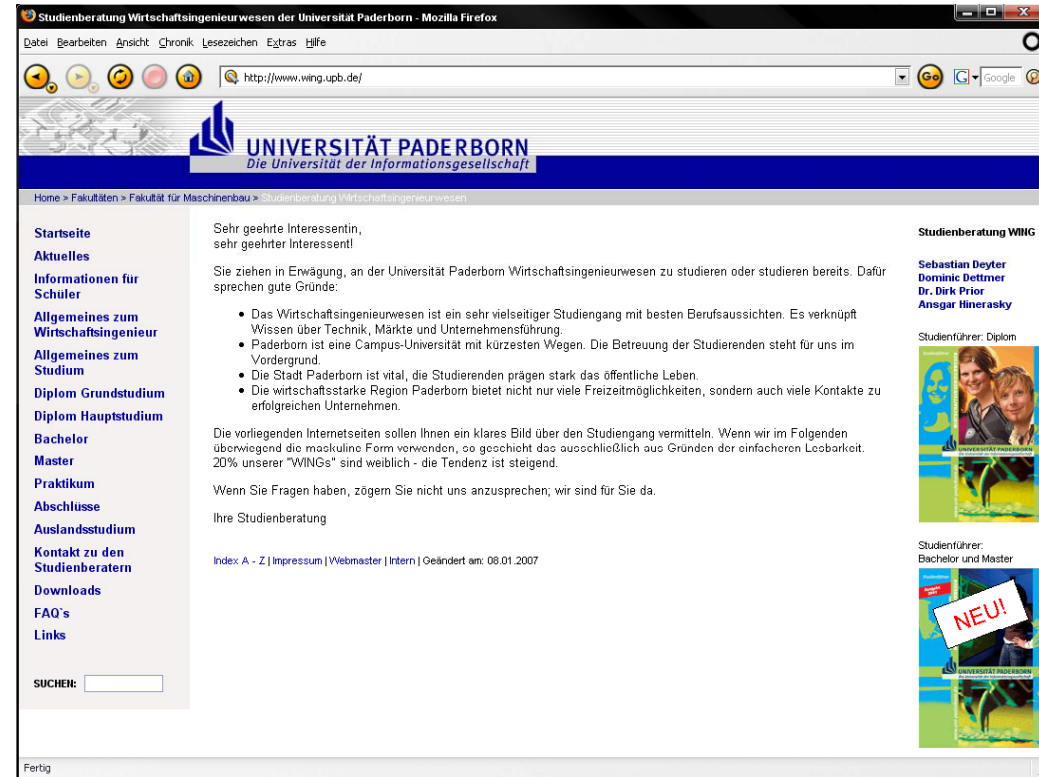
Studienberatung Wirtschaftsingenieurwesen der Universität Paderborn - Mozilla Firefox

Datei Bearbeiten Ansicht Chronik Lesezeichen Extras Hilfe

http://www.wing.upb.de/

Google

UNIVERSITÄT PADERBORN
Die Universität der Informationsgesellschaft

Home > Fakultäten > Fakultät für Maschinenbau > Studienberatung Wirtschaftsingenieurwesen

Startseite
Aktuelles
Informationen für Schüler
Allgemeines zum Wirtschaftsingenieur
Allgemeines zum Studium
Diplom Grundstudium
Diplom Hauptstudium
Bachelor
Master
Praktikum
Abschlüsse
Auslandsstudium
Kontakt zu den Studienberatern
Downloads
FAQ`s
Links

SUCHEN:

Sehr geehrte Interessentin,
sehr geehrter Interessent!

Sie ziehen in Erwägung, an der Universität Paderborn Wirtschaftsingenieurwesen zu studieren oder studieren bereits. Dafür sprechen gute Gründe:

- Das Wirtschaftsingenieurwesen ist ein sehr vielseitiger Studiengang mit besten Berufsaussichten. Es verknüpft Wissen über Technik, Märkte und Unternehmensführung.
- Paderborn ist eine Campus-Universität mit kürzesten Wegen. Die Betreuung der Studierenden steht für uns im Vordergrund.
- Die Stadt Paderborn ist vital, die Studierenden prägen stark das öffentliche Leben.
- Die wirtschaftsstarke Region Paderborn bietet nicht nur viele Freizeitmöglichkeiten, sondern auch viele Kontakte zu erfolgreichen Unternehmen.

Die vorliegenden Internetseiten sollen Ihnen ein klares Bild über den Studiengang vermitteln. Wenn wir im Folgenden überwiegend die maskuline Form verwenden, so geschieht das ausschließlich aus Gründen der einfacheren Lesbarkeit. 20% unserer "WINGs" sind weiblich - die Tendenz ist steigend.

Wenn Sie Fragen haben, zögern Sie nicht uns anzusprechen; wir sind für Sie da.

Ihre Studienberatung

Index A - Z | Impressum | Webmaster | Intern | Geändert am: 08.01.2007

Studienberatung WING

Sebastian Deyter
Dominic Dettmer
Dr. Dirk Prior
Ansgar Hinerasky

Studienführer: Diplom

UNIVERSITÄT PADERBORN

Studienführer:
Bachelor und Master

NEU!

UNIVERSITÄT PADERBORN

Fertig